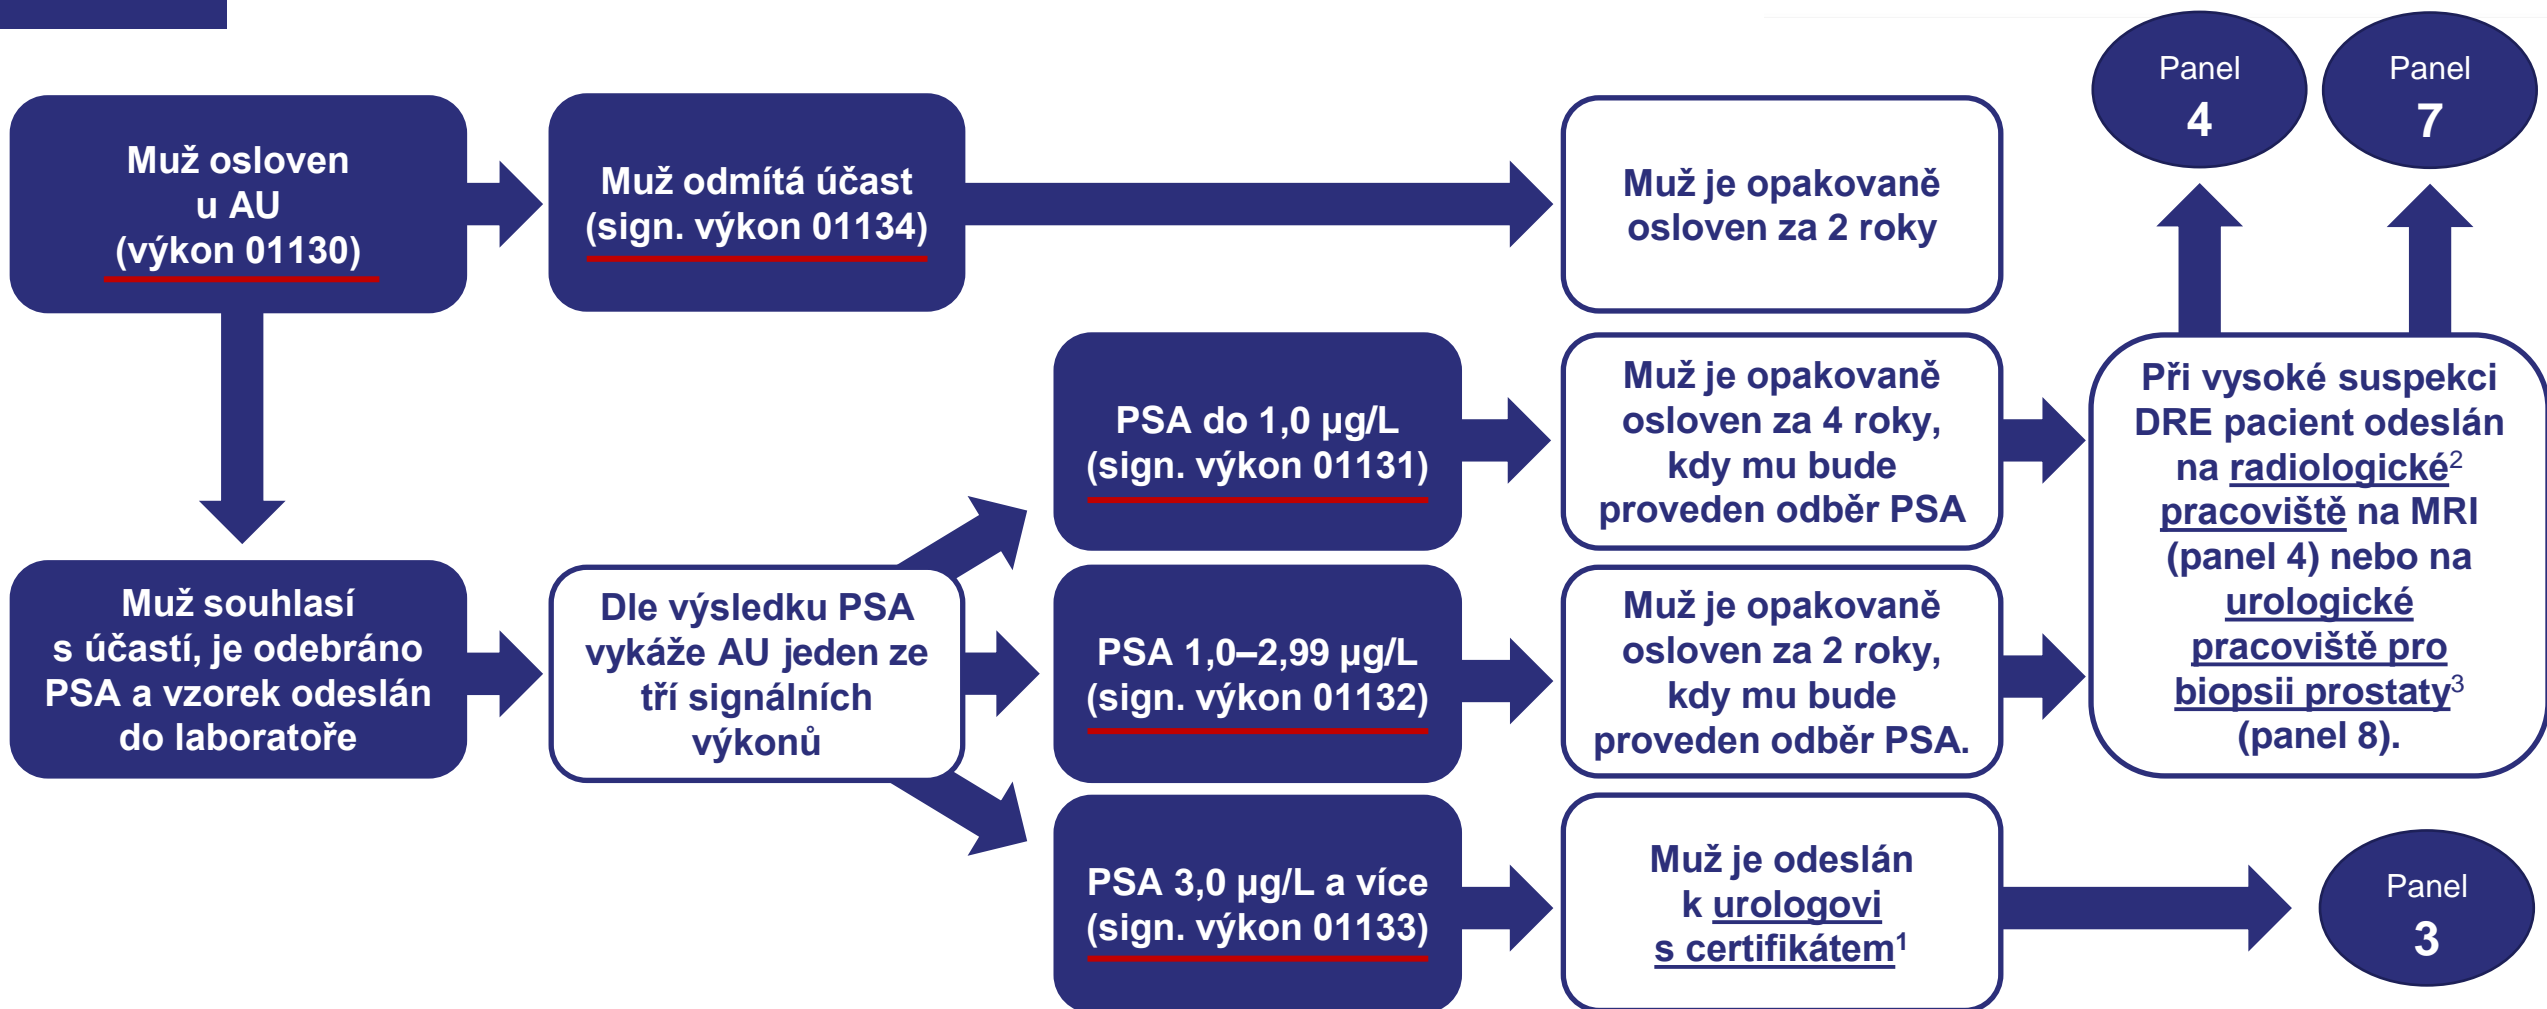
Panel 4

Panel 7

Muž osloven u AU (výkon 01130)

Muž odmítá účast (sign. výkon 01134)

Muž je opakovaně osloven za 2 roky

PSA do 1,0 μg/L (sign. výkon 01131)

Muž je opakovaně osloven za 4 roky, kdy mu bude proveden odběr PSA

Při vysoké suspekci DRE pacient odeslán na radiologické$^2$ pracoviště na MRI (panel 4) nebo na urologické pracoviště pro biopsii prostaty$^3$ (panel 8).

Muž souhlasí s účastí, je odebráno PSA a vzorek odeslán do laboratoře

Dle výsledku PSA vykáže AU jeden ze tří signálních výkonů

PSA 1,0–2,99 μg/L (sign. výkon 01132)

Muž je opakovaně osloven za 2 roky, kdy mu bude proveden odběr PSA.

PSA 3,0 μg/L a více (sign. výkon 01133)

Muž je odeslán k urologovi s certifikátem$^1$

Panel 3